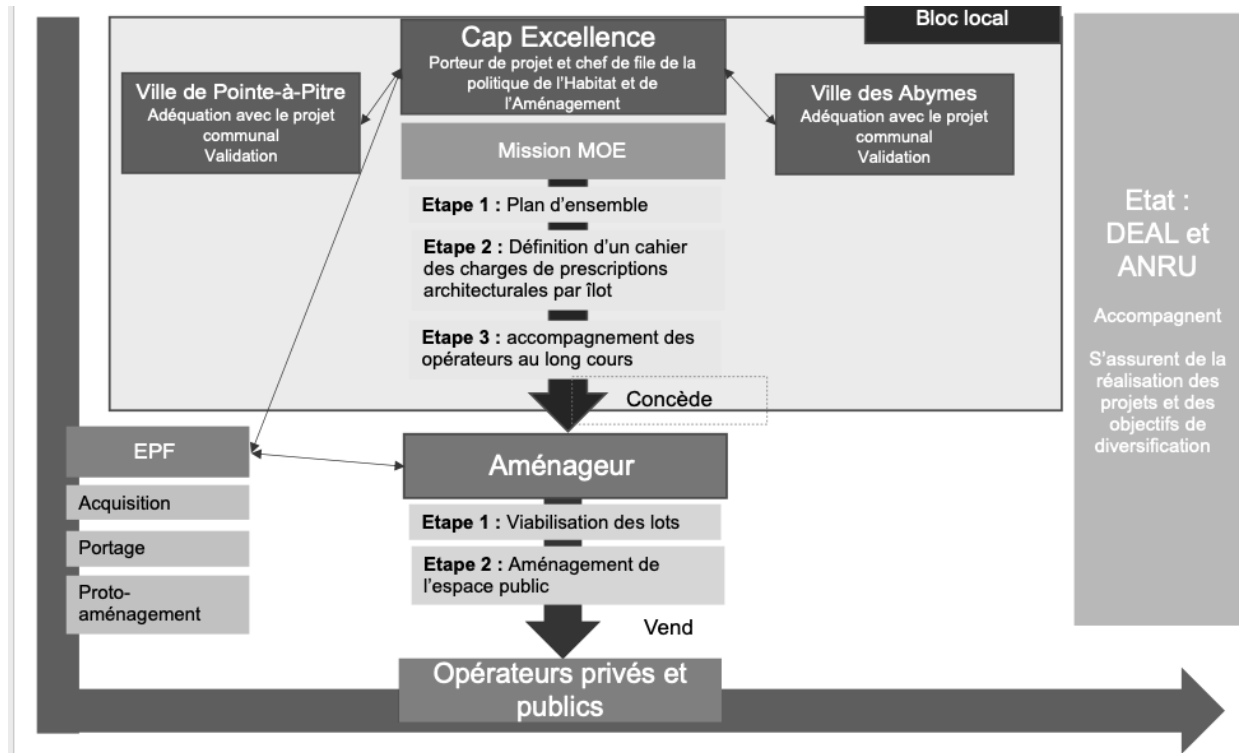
Bloc local

Cap Excellence
Porteur de projet et chef de file de la politique de l'Habitat et de l'Aménagement

Ville de Pointe-à-Pitre
Adéquation avec le projet communal
Validation

Ville des Abymes
Adéquation avec le projet communal
Validation

Mission MOE

**Etape 1 :** Plan d'ensemble

**Etape 2 :** Définition d'un cahier des charges de prescriptions architecturales par îlot

**Etape 3 :** accompagnement des opérateurs au long cours

Concède

EPF

Acquisition

Portage

Proto-aménagement

Aménageur

**Etape 1 :** Viabilisation des lots

**Etape 2 :** Aménagement de l'espace public

Vend

Opérateurs privés et publics

Etat : DEAL et ANRU

Accompagnent

S'assurent de la réalisation des projets et des objectifs de diversification